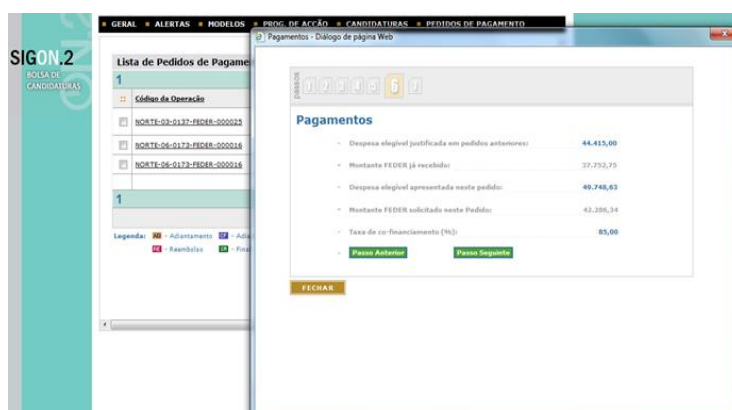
SIGON.2
BOLSA DE CANDIDATURAS

GERAL ALERTAS MODELOS PROG. DE ACÇÃO CANDIDATURAS PEDIDOS DE PAGAMENTO

Lista de Pedidos de Pagame

1

Código da Operação

NORTE-03-0137-FEDER-000025

NORTE-06-0173-FEDER-000016

NORTE-06-0173-FEDER-000016

1

Legenda: AD - Adiantamento DF - Adia
RE - Reembolso FI - Fina

Pagamentos - Diálogo de página Web

PASSOS 1 2 3 4 5 6 7

Pagamentos

Despesa elegível justificada em pedidos anteriores: 44.415,00

Montante FEDER já recebido: 37.752,75

Despesa elegível apresentada neste pedido: 49.748,63

Montante FEDER solicitado neste Pedido: 42.286,34

Taxa de co-financiamento (%): 85,00

Passo Anterior Passo Seguinte

FECHAR